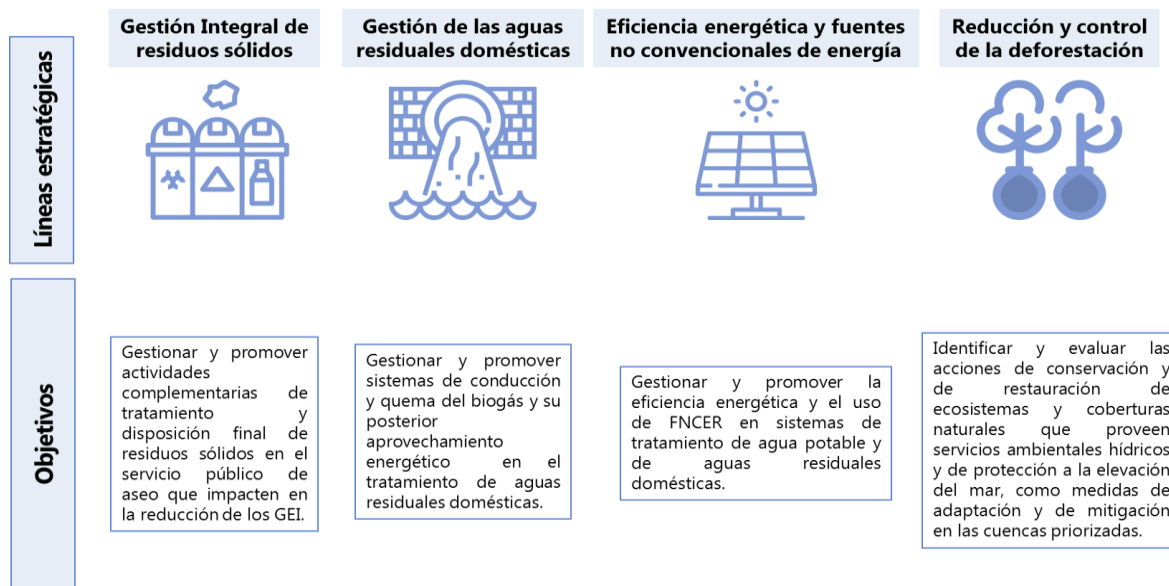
Líneas estratégicas

Gestión Integral de residuos sólidos

Gestión de las aguas residuales domésticas

Eficiencia energética y fuentes no convencionales de energía

Reducción y control de la deforestación

Objetivos

Gestionar y promover actividades complementarias de tratamiento y disposición final de residuos sólidos en el servicio público de aseo que impacten en la reducción de los GEI.

Gestionar y promover sistemas de conducción y quema del biogás y su posterior aprovechamiento energético en el tratamiento de aguas residuales domésticas.

Gestionar y promover la eficiencia energética y el uso de FNCER en sistemas de tratamiento de agua potable y de aguas residuales domésticas.

Identificar y evaluar las acciones de conservación y de restauración de ecosistemas y coberturas naturales que proveen servicios ambientales hídricos y de protección a la elevación del mar, como medidas de adaptación y de mitigación en las cuencas priorizadas.